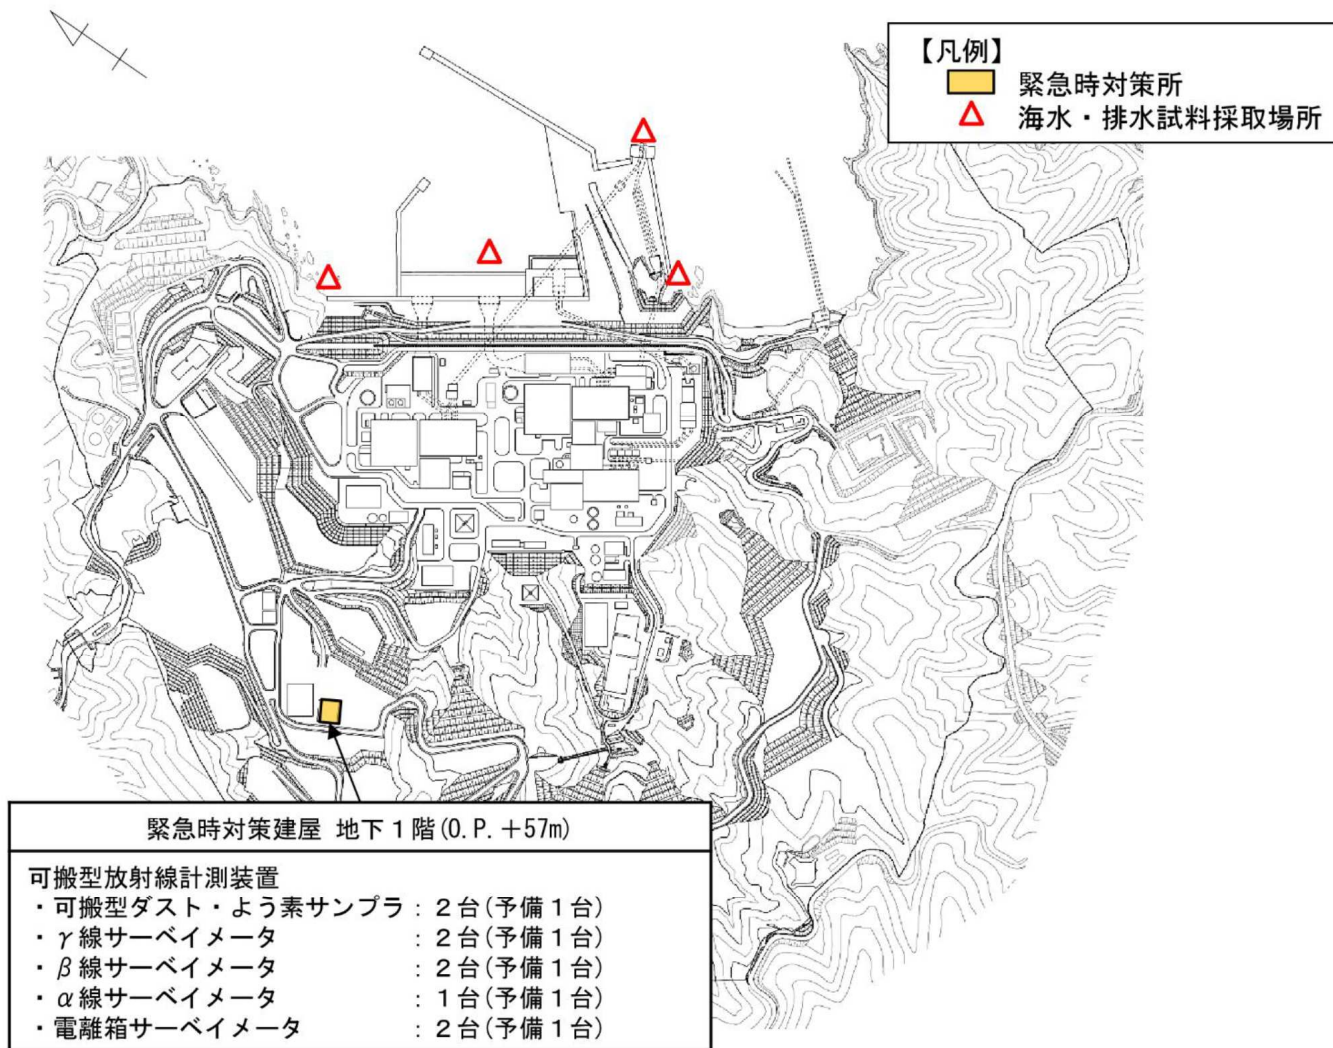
【凡例】
緊急時対策所
海水・排水試料採取場所

緊急時対策建屋 地下１階(O.P. ＋57m)

可搬型放射線計測装置
・可搬型ダスト・よう素サンプラ：２台(予備１台)
・$\gamma$線サーベイメータ：２台(予備１台)
・$\beta$線サーベイメータ：２台(予備１台)
・$\alpha$線サーベイメータ：１台(予備１台)
・電離箱サーベイメータ：２台(予備１台)